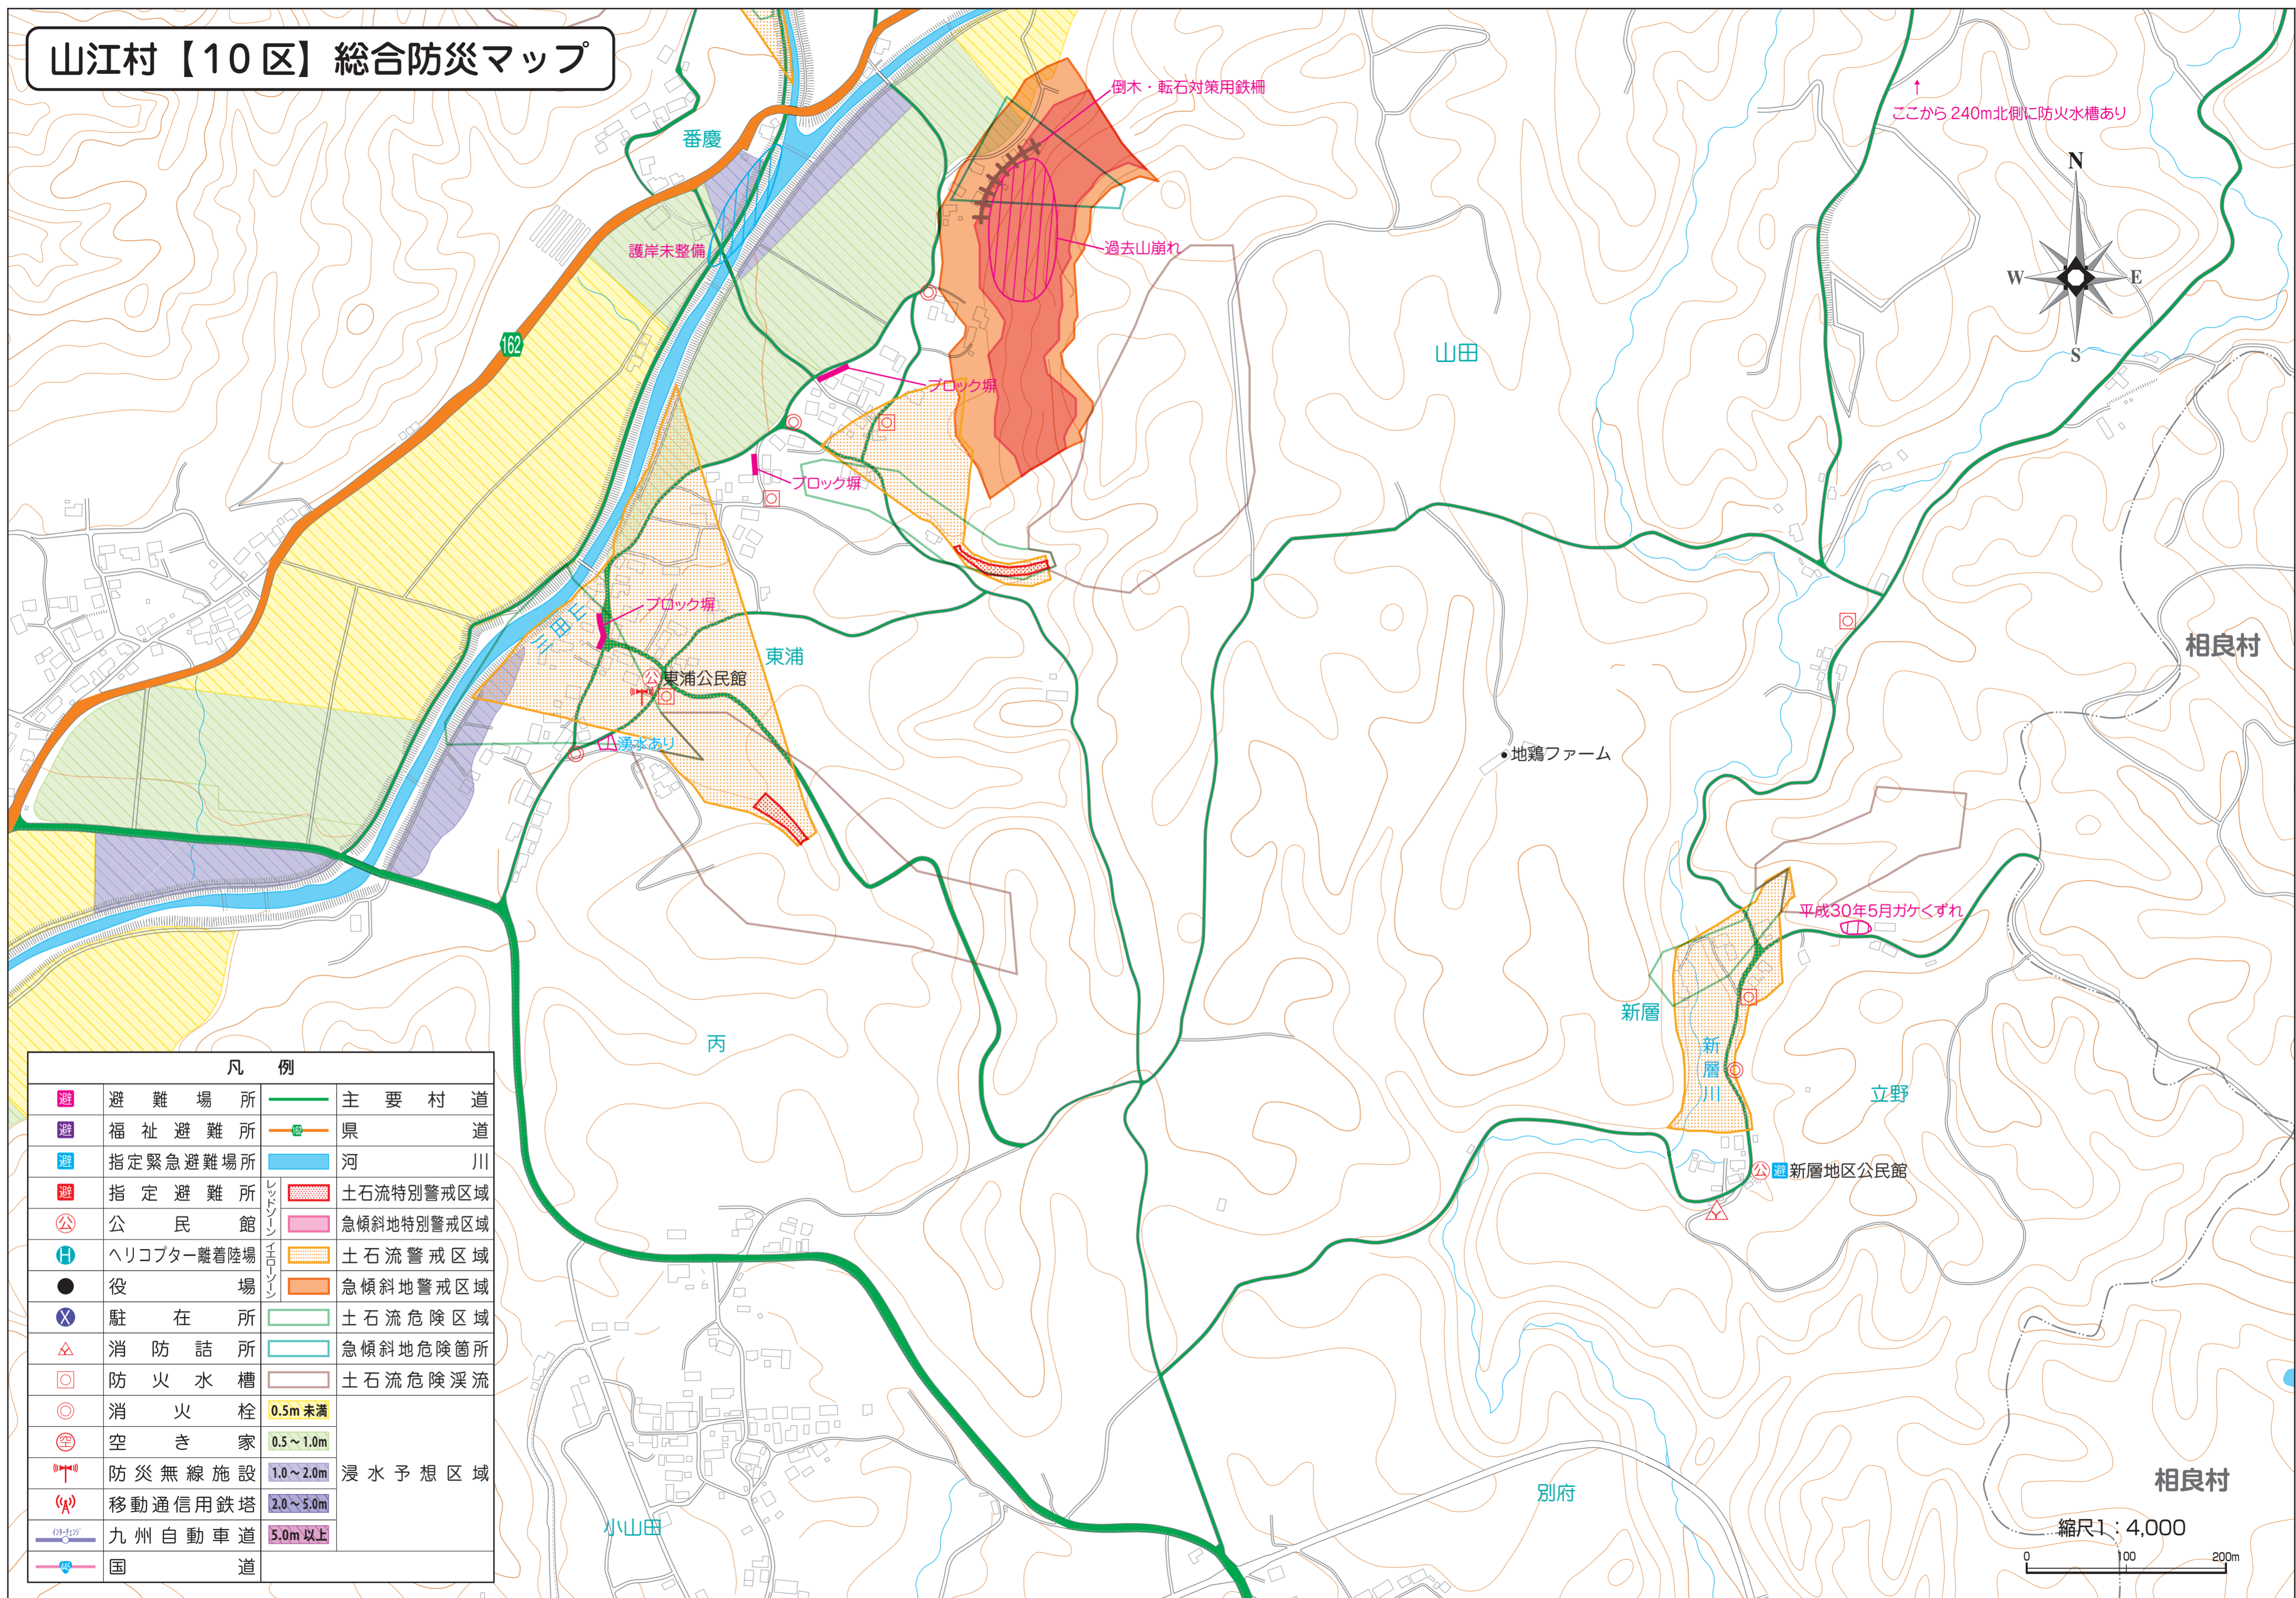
山江村【10区】総合防災マップ

倒木・転石対策用鉄柵

ここから240m北側に防火水槽あり

N
W
E
S

番慶

護岸未整備

過去山崩れ

162

山田

ブロック塀

ブロック塀

ブロック塀

山田川

東浦

東浦公民館

湧水あり

地鶏ファーム

相良村

平成30年5月ガケくずれ

新層

新層川

立野

丙

新層地区公民館

別府

小山田

相良村

縮尺1：4,000
0 100 200m

凡例

| | | | | |
|---|---|---|---|---|
| 避 | 避難場所 | | | 主要村道 |
| 避 | 福祉避難所 | | | 県道 |
| 避 | 指定緊急避難場所 | | | 河川 |
| 避 | 指定避難所 | レッドゾーン | | 土石流特別警戒区域 |
| 公 | 公民館 | | | 急傾斜地特別警戒区域 |
| H | ヘリコプター離着陸場 | イエローゾーン | | 土石流警戒区域 |
| ● | 役場 | | | 急傾斜地警戒区域 |
| X | 駐在所 | | | 土石流危険区域 |
| | 消防詰所 | | | 急傾斜地危険箇所 |
| | 防火水槽 | | | 土石流危険渓流 |
| | 消火栓 | | 0.5m未満 | 浸水予想区域 |
| 空 | 空き家 | | 0.5～1.0m | |
| | 防災無線施設 | | 1.0～2.0m | |
| | 移動通信用鉄塔 | | 2.0～5.0m | |
| インターチェンジ | 九州自動車道 | | 5.0m以上 | |
| | 国道 | | | |